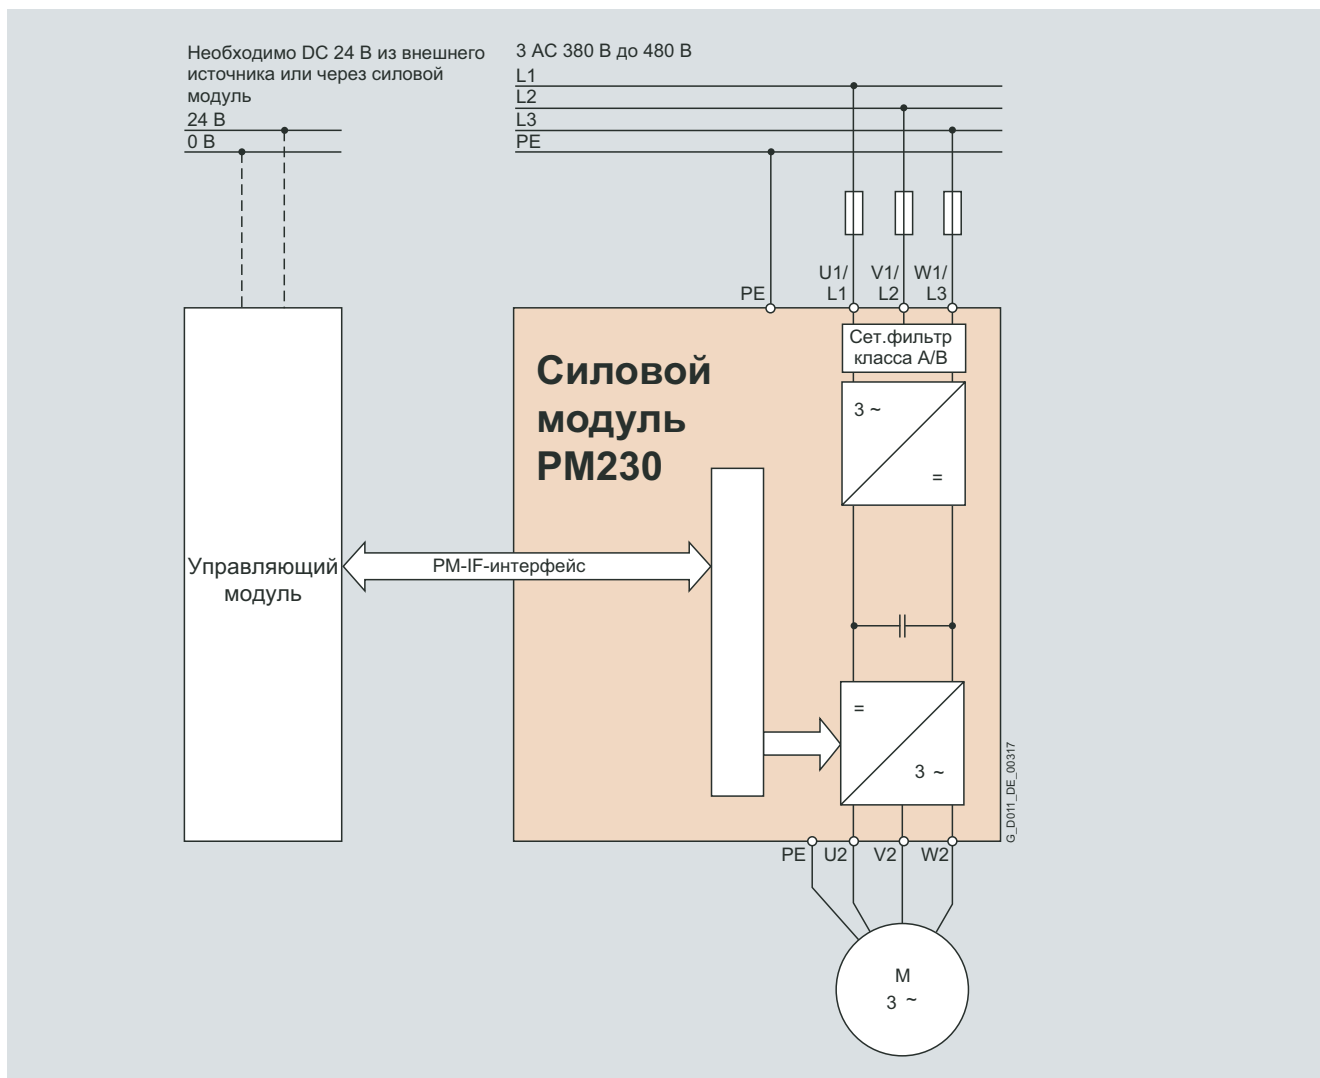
Необходимо DC 24 В из внешнего источника или через силовой модуль

24 В
0 В

3 AC 380 В до 480 В
L1
L2
L3
PE

PE
U1/ L1
V1/ L2
W1/ L3

Сет.фильтр класса А/В

Силовой модуль PM230

3 ~
=

Управляющий модуль

PM-IF-интерфейс

=
3 ~

G_D011_DE_00317

PE U2 V2 W2

M
3 ~